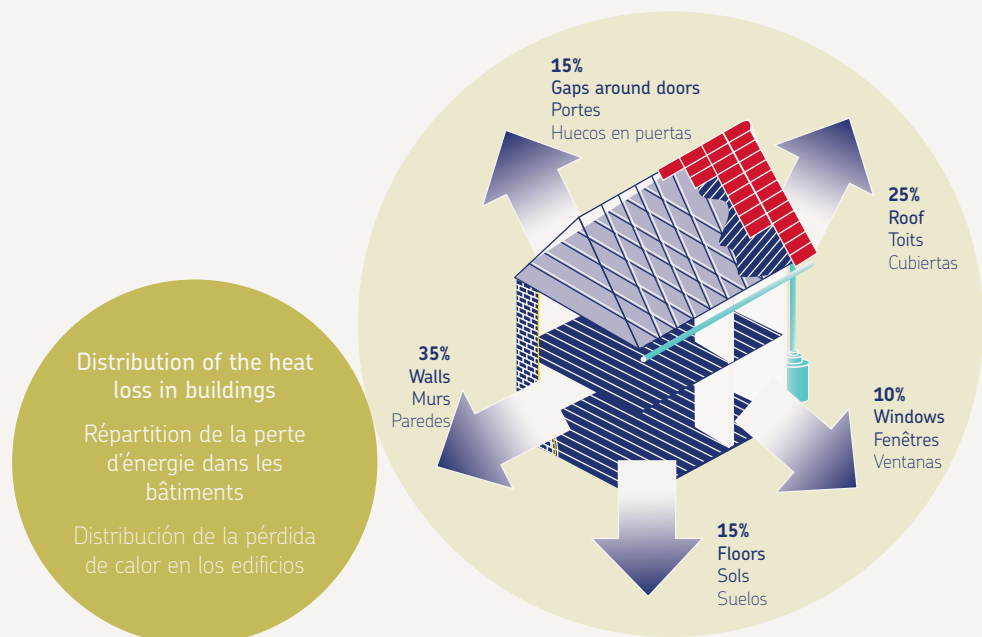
Distribution of the heat loss in buildings

Répartition de la perte d'énergie dans les bâtiments

Distribución de la pérdida de calor en los edificios

15%
Gaps around doors
Portes
Huecos en puertas

25%
Roof
Toits
Cubiertas

35%
Walls
Murs
Paredes

10%
Windows
Fenêtres
Ventanas

15%
Floors
Sols
Suelos